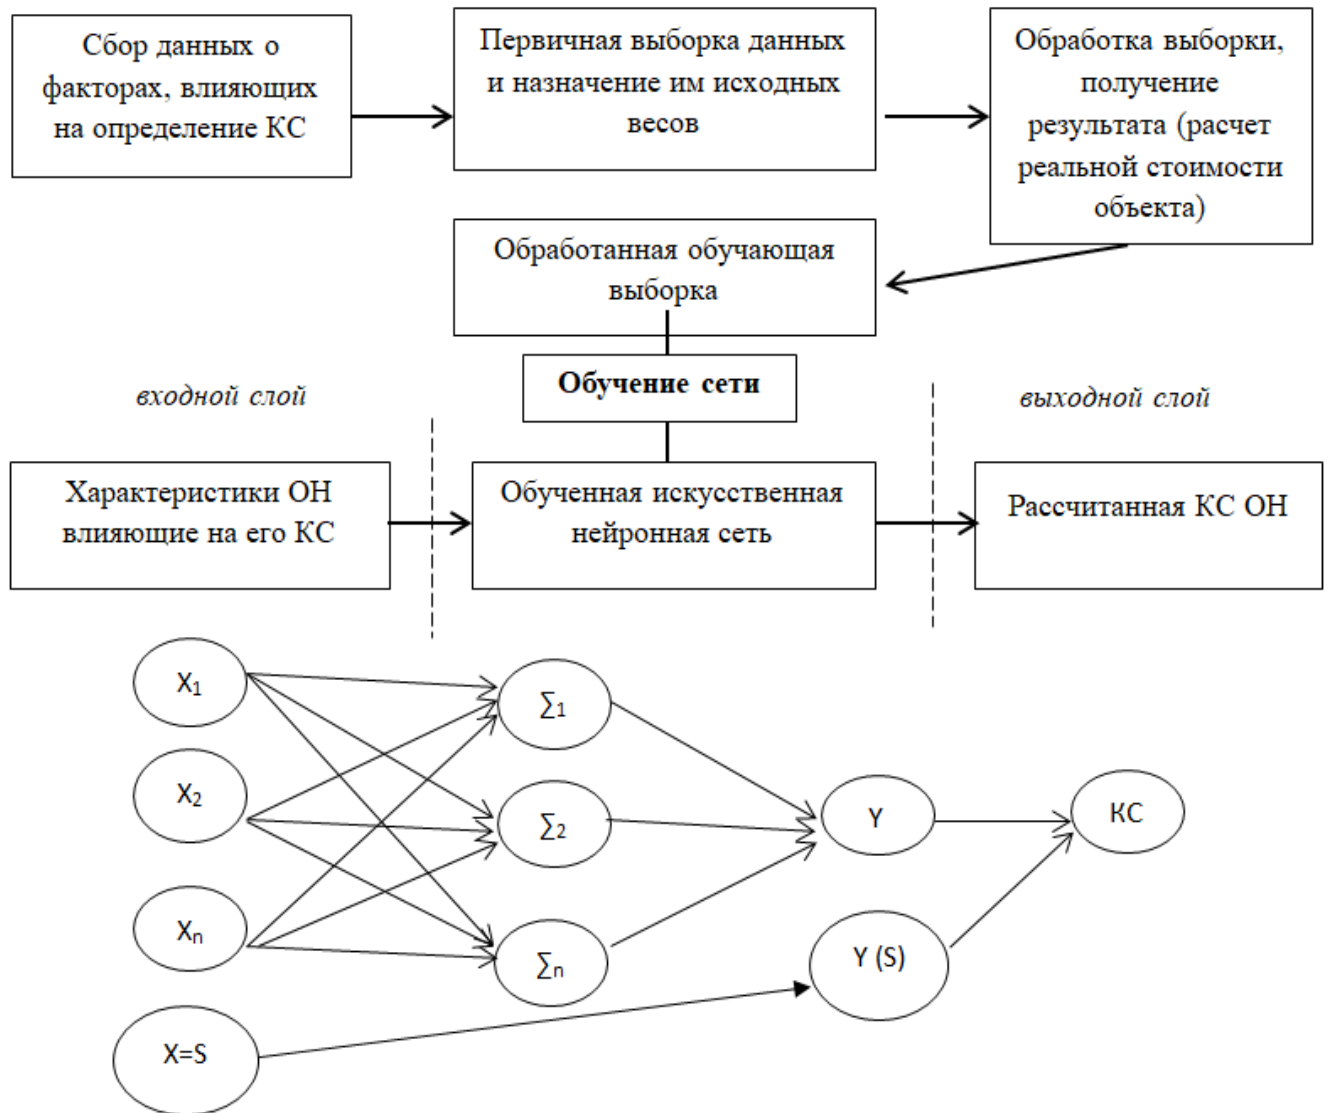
Сбор данных о факторах, влияющих на определение КС

Первичная выборка данных и назначение им исходных весов

Обработка выборки, получение результата (расчет реальной стоимости объекта)

Обработанная обучающая выборка

Обучение сети

входной слой

выходной слой

Характеристики ОН влияющие на его КС

Обученная искусственная нейронная сеть

Рассчитанная КС ОН

$X_1$

$X_2$

$X_n$

$\sum_1$

$\sum_2$

$\sum_n$

Y

КС

Y (S)

X=S